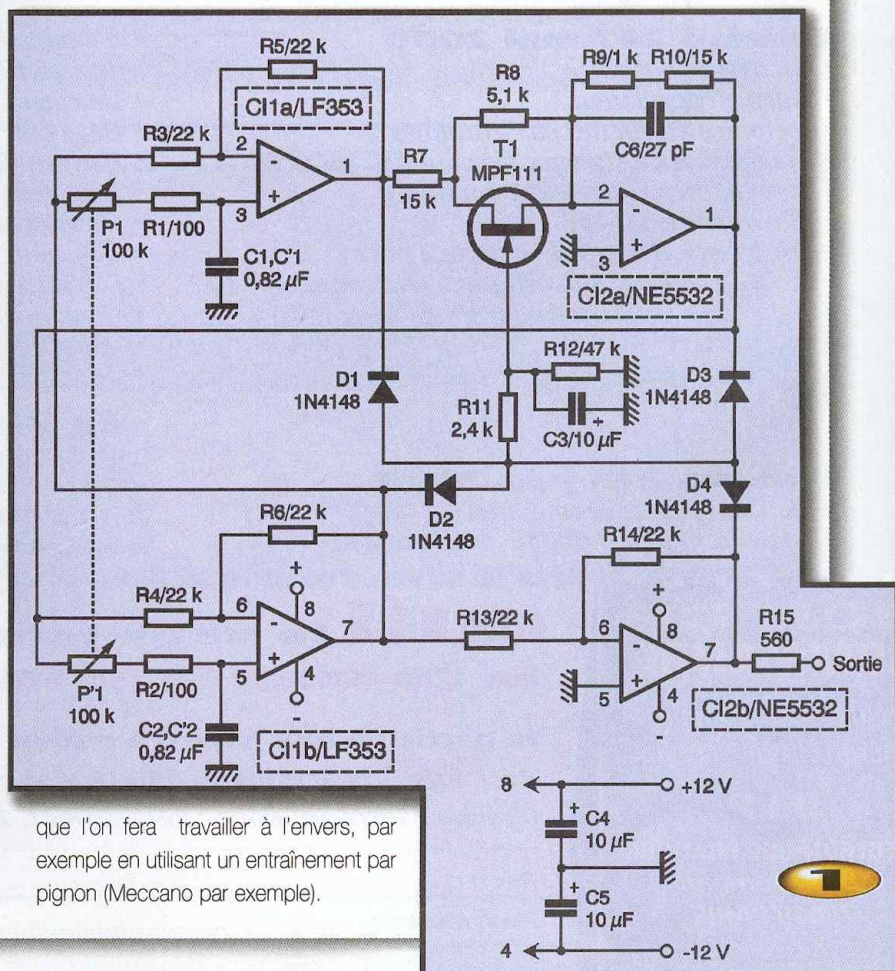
R5/22 k
CI1a/LF353
R3/22 k
2
-
+
1
3
P1
100 k
R1/100
C1,C'1
0,82 $\mu$F
R8
5,1 k
R9/1 k
R10/15 k
C6/27 pF
R7
15 k
T1
MPF111
2
-
+
3
1
CI2a/NE5532
R12/47 k
D1
1N4148
R11
2,4 k
C3/10 $\mu$F
D3
1N4148
D4
1N4148
D2
1N4148
R6/22 k
R4/22 k
6
8
-
+
7
5
4
P'1
100 k
R2/100
C2,C'2
0,82 $\mu$F
CI1b/LF353
R14/22 k
R13/22 k
6
8
-
+
7
5
4
R15
560
Sortie
CI2b/NE5532
8
+12 V
C4
10 $\mu$F
C5
10 $\mu$F
4
-12 V
1

que l'on fera travailler à l'envers, par exemple en utilisant un entraînement par pignon (Meccano par exemple).